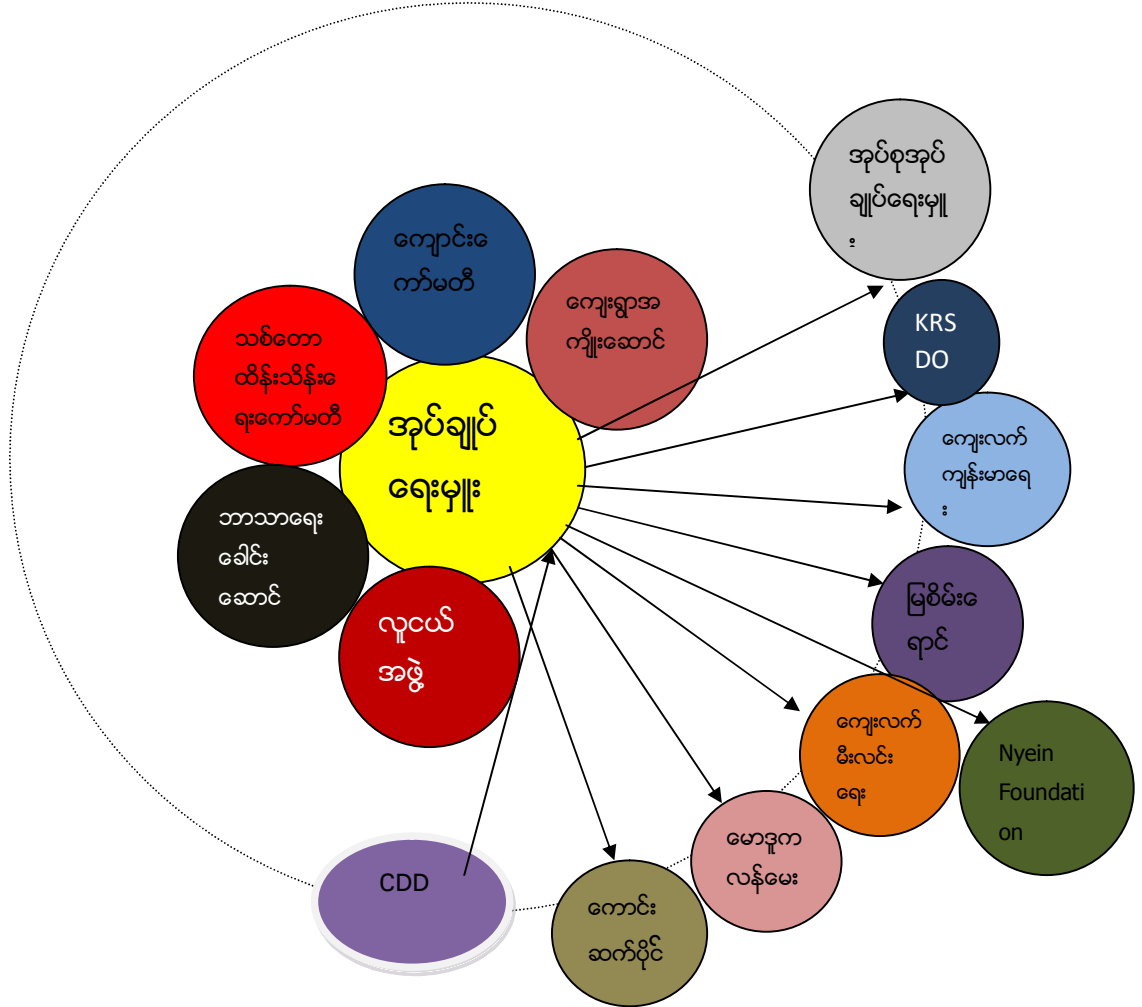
အုပ်စုအုပ်ချုပ်ရေးမှူး

ကျောင်းကော်မတီ

ကျေးရွာအကျိုးဆောင်

သစ်တောထိန်းသိမ်းရေးကော်မတီ

အုပ်ချုပ်ရေးမှူး

KRSDO

ကျေးလက်ကျန်းမာရေး

ဘာသာရေးခေါင်းဆောင်

လူငယ်အဖွဲ့

မြစိမ်းရောင်

ကျေးလက်မီးလင်းရေး

Nyein Foundation

မောဒူကလန်မေး

CDD

ကောင်းဆက်ပိုင်